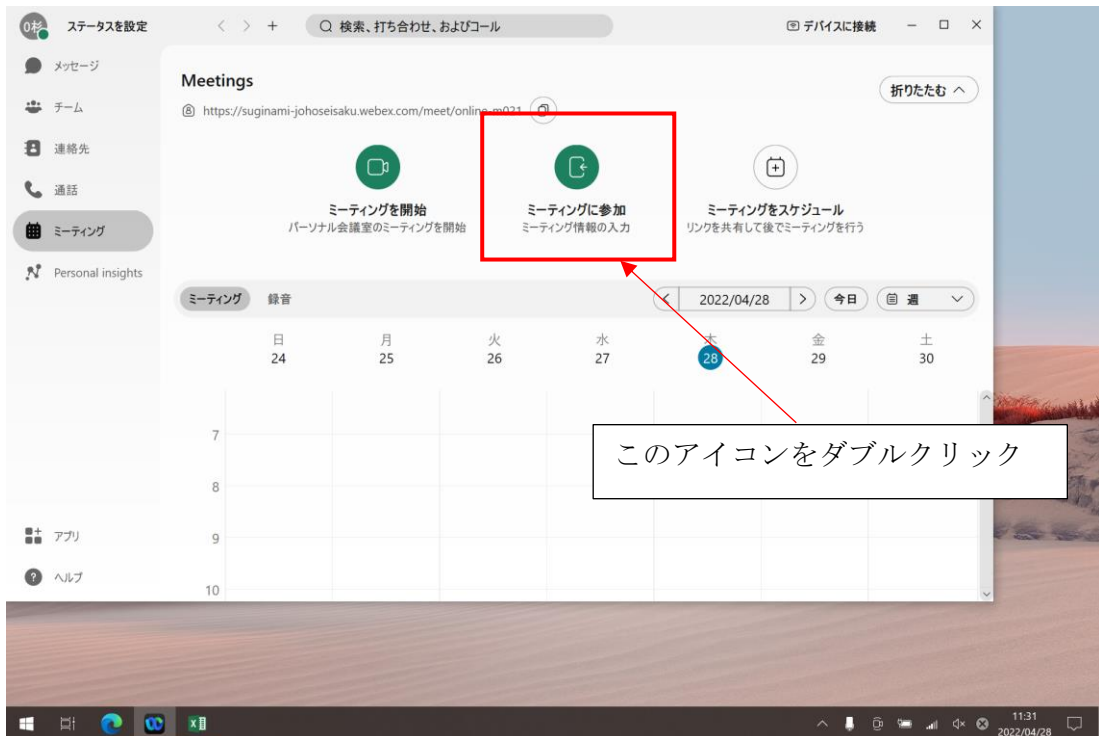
0杉 ステータスを設定

検索、打ち合わせ、およびコール

デバイスに接続

メッセージ

チーム

連絡先

通話

ミーティング

Personal insights

Meetings

https://suginami-johoseisaku.webex.com/meet/online_m021

折りたたむ

ミーティングを開始
パーソナル会議室のミーティングを開始

ミーティングに参加
ミーティング情報の入力

ミーティングをスケジュール
リンクを共有して後でミーティングを行う

ミーティング 録音

2022/04/28

今日

週

| 日 | 月 | 火 | 水 | 木 | 金 | 土 |
|---|---|---|---|---|---|---|
| 24 | 25 | 26 | 27 | 28 | 29 | 30 |

7

8

9

10

このアイコンをダブルクリック

アプリ

ヘルプ

11:31
2022/04/28